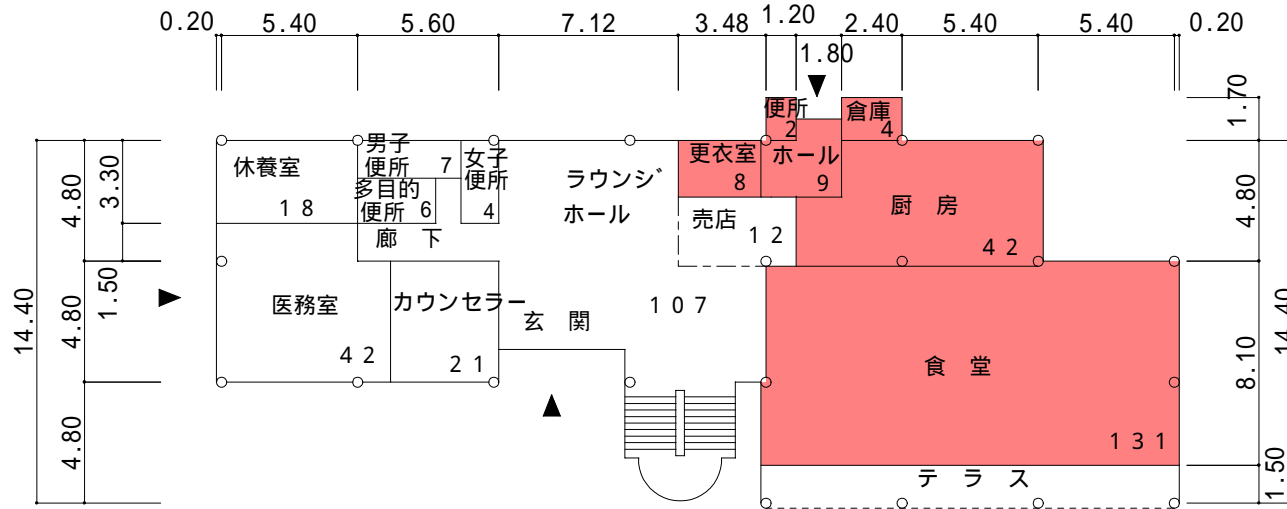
0.20 5.40 5.60 7.12 3.48 1.20 2.40 5.40 5.40 0.20

1.80

14.40 4.80 3.30 4.80 1.50 4.80

1.70 4.80 14.40 8.10 1.50

休養室 18

男子便所 7

多目的便所 6

女子便所 4

ラウンジホール

廊下

医務室 42

カウンセラー 21

玄関 107

便所 2

倉庫 4

更衣室 8

ホール 9

売店 12

厨房 42

食堂 131

テラス